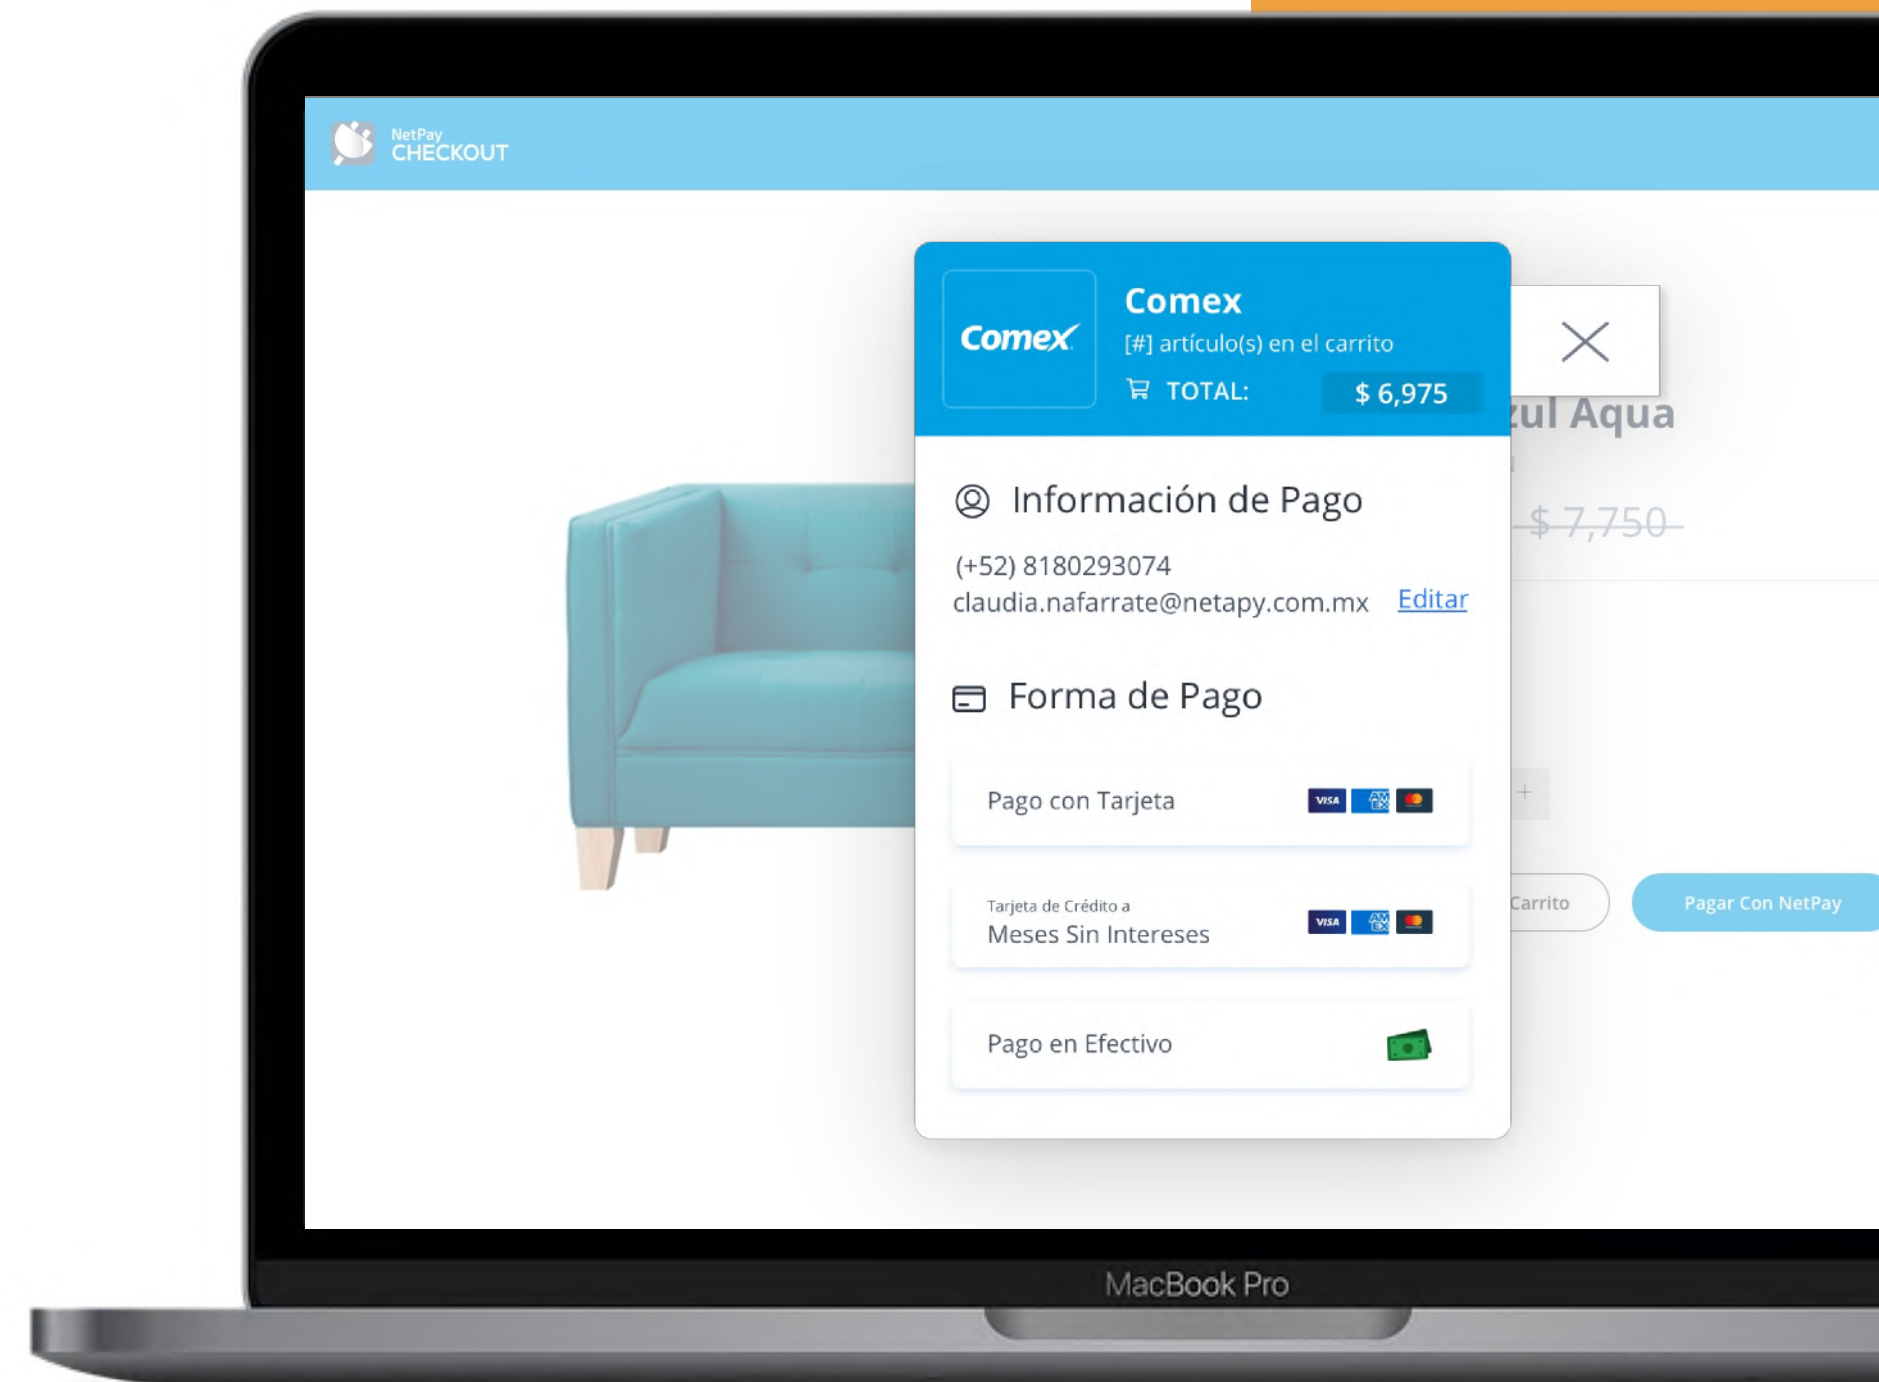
NetPay CHECKOUT

Comex

Comex
[#] artículo(s) en el carrito
TOTAL: $ 6,975

zul Aqua
$ 7,750

Información de Pago
(+52) 8180293074
claudia.nafarrate@netapy.com.mx Editar

Forma de Pago

Pago con Tarjeta VISA

Tarjeta de Crédito a
Meses Sin Intereses VISA

Pago en Efectivo

+

Carrito
Pagar Con NetPay

MacBook Pro